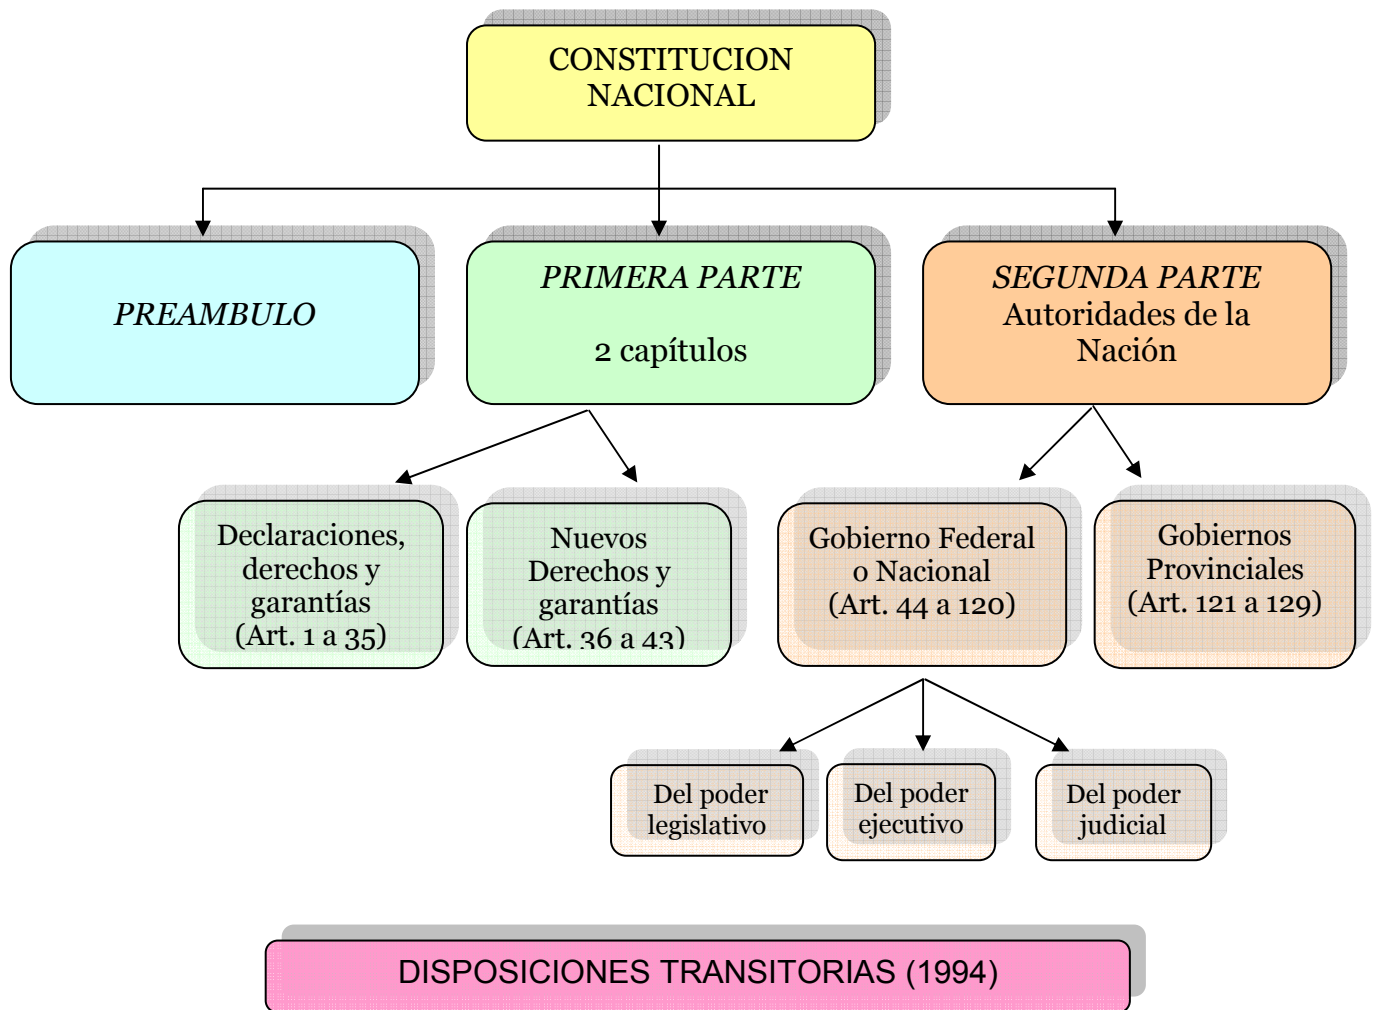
CONSTITUCION NACIONAL

PREAMBULO

PRIMERA PARTE

2 capítulos

SEGUNDA PARTE
Autoridades de la Nación

Declaraciones, derechos y garantías
(Art. 1 a 35)

Nuevos Derechos y garantías
(Art. 36 a 43)

Gobierno Federal o Nacional
(Art. 44 a 120)

Gobiernos Provinciales
(Art. 121 a 129)

Del poder legislativo

Del poder ejecutivo

Del poder judicial

DISPOSICIONES TRANSITORIAS (1994)